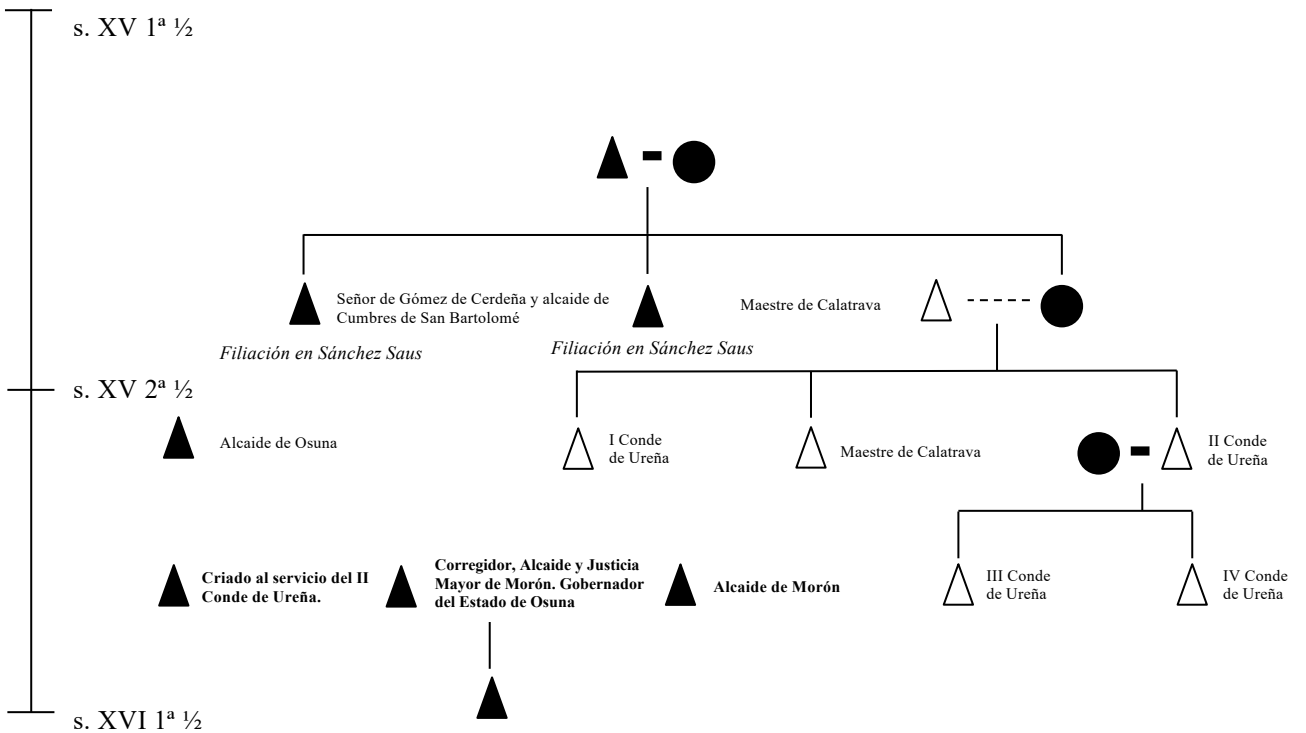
s. XV 1ª ½

Señor de Gómez de Cerdeña y alcaide de Cumbres de San Bartolomé

Filiación en Sánchez Saus

Filiación en Sánchez Saus

Maestre de Calatrava

s. XV 2ª ½

Alcaide de Osuna

I Conde de Ureña

Maestre de Calatrava

II Conde de Ureña

Criado al servicio del II Conde de Ureña.

Corregidor, Alcaide y Justicia Mayor de Morón. Gobernador del Estado de Osuna

Alcaide de Morón

III Conde de Ureña

IV Conde de Ureña

s. XVI 1ª ½